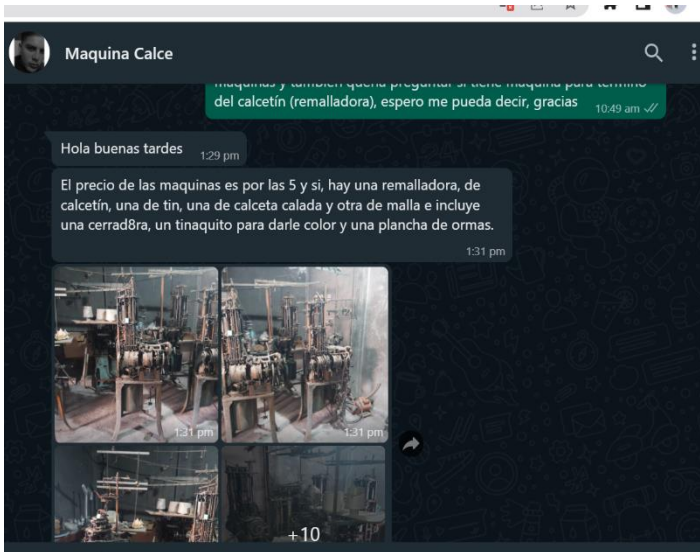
Maquina Calce

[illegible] del calcetín (remalladora), espero me pueda decir, gracias 10:49 am

Hola buenas tardes 1:29 pm

El precio de las maquinas es por las 5 y si, hay una remalladora, de calcetín, una de tin, una de calceta calada y otra de malla e incluye una cerrad8ra, un tinaquito para darle color y una plancha de ormas. 1:31 pm

1:31 pm

1:31 pm

+10